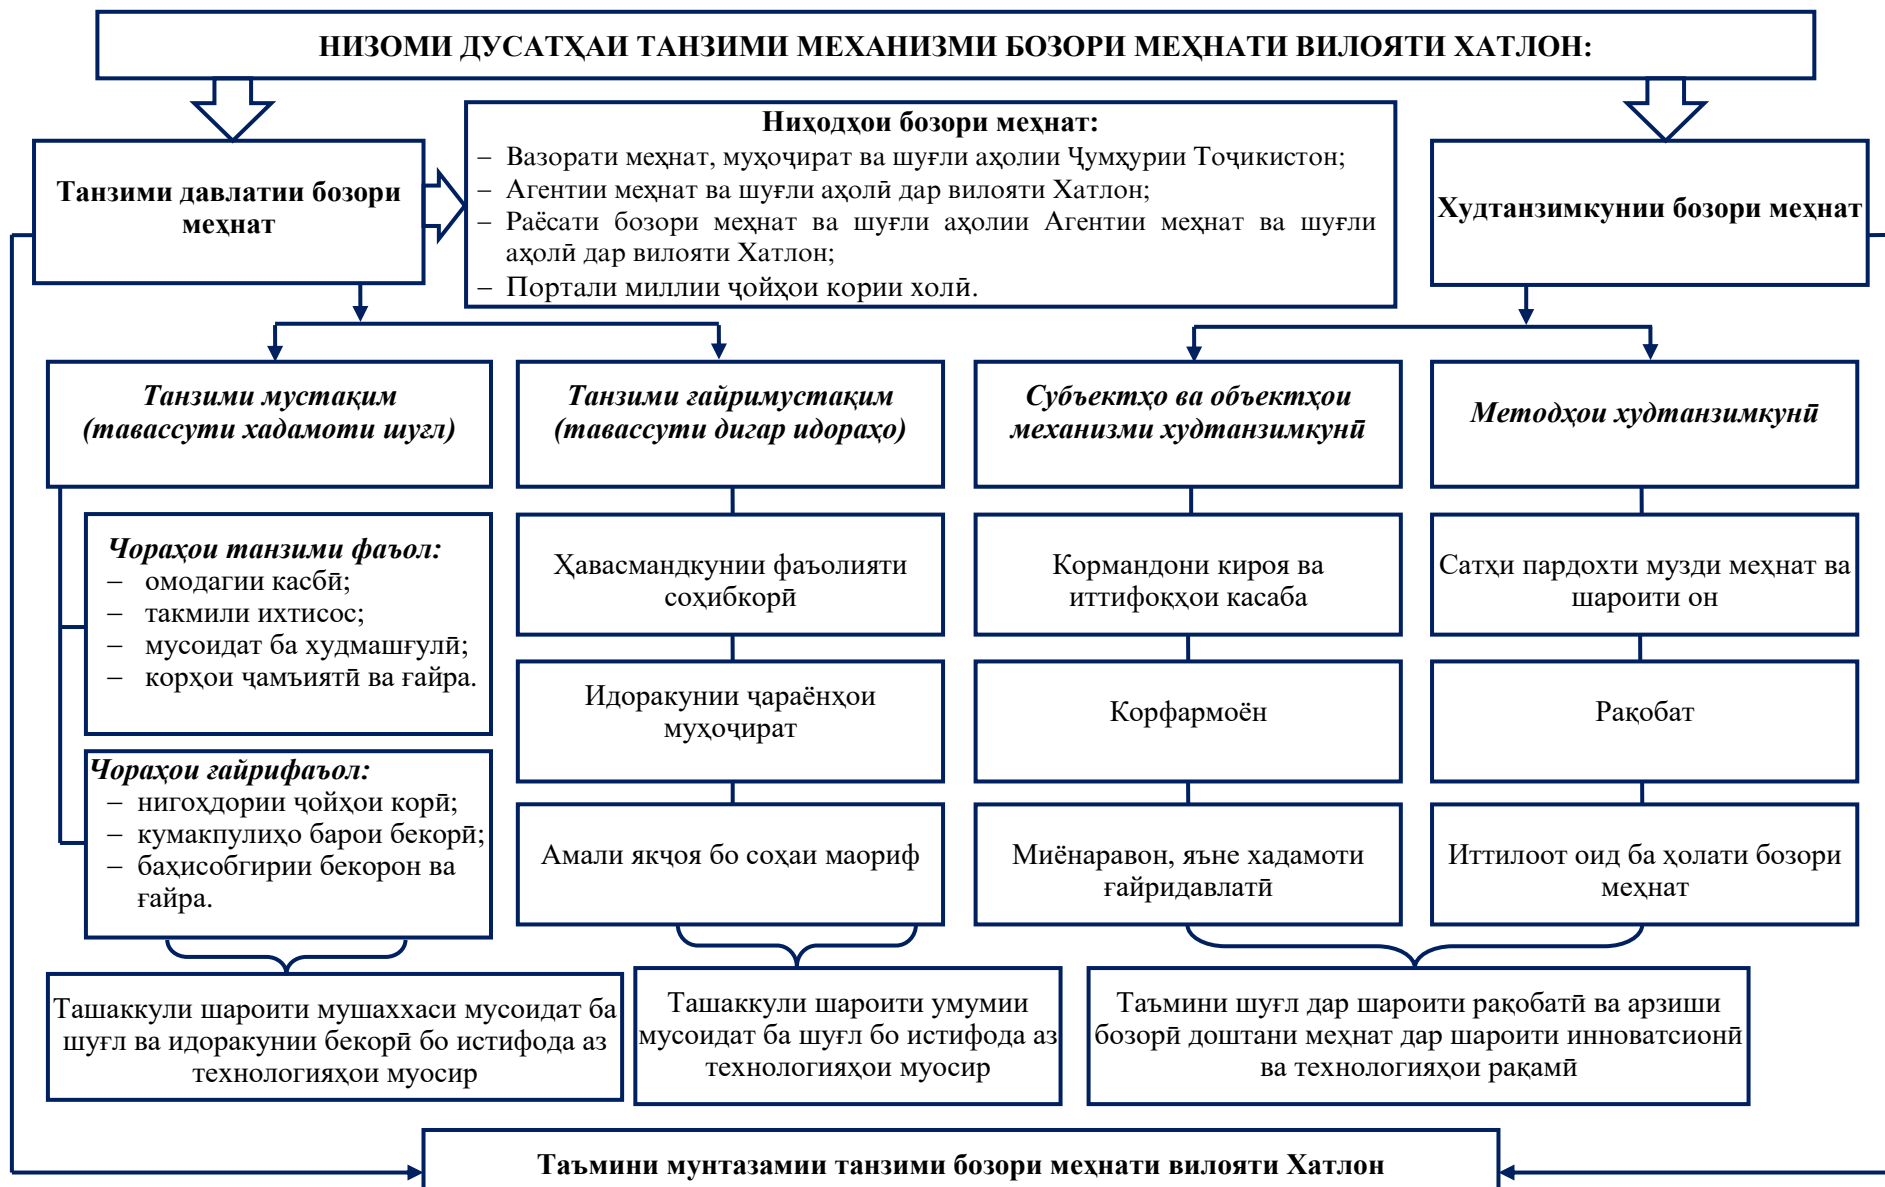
НИЗОМИ ДУСАТҲАИ ТАНЗИМИ МЕХАНИЗМИ БОЗОРИ МЕҲНАТИ ВИЛОЯТИ ХАТЛОН:

Танзими давлатии бозори меҳнат

Ниҳодҳои бозори меҳнат:
– Вазорати меҳнат, муҳоҷират ва шуғли аҳолии Ҷумҳурии Тоҷикистон;
– Агентии меҳнат ва шуғли аҳолӣ дар вилояти Хатлон;
– Раёсати бозори меҳнат ва шуғли аҳолии Агентии меҳнат ва шуғли аҳолӣ дар вилояти Хатлон;
– Портали миллии ҷойҳои кории холӣ.

Худтанзимкунии бозори меҳнат

Танзими мустақим (тавассути хадамоти шуғл)

Танзими ғайримустақим (тавассути дигар идораҳо)

Субъектҳо ва объектҳои механизми худтанзимкунӣ

Методҳои худтанзимкунӣ

Ҷораҳои танзими фаъол:
– омодагии касбӣ;
– такмили ихтисос;
– мусоидат ба худмашғулӣ;
– корҳои ҷамъиятӣ ва ғайра.

Ҷораҳои ғайрифаъол:
– нигоҳдории ҷойҳои корӣ;
– кумакпулиҳо барои бекорӣ;
– баҳисобгирии бекорон ва ғайра.

Ҳавасмандкунии фаъолияти соҳибкорӣ

Идоракунии ҷараёнҳои муҳоҷират

Амали якҷоя бо соҳаи маориф

Кормандони кироя ва иттифоқҳои касаба

Корфармоён

Миёнаравон, яъне хадамоти ғайридавлатӣ

Сатҳи пардохти музди меҳнат ва шароити он

Рақобат

Иттилоот оид ба ҳолати бозори меҳнат

Ташаккули шароити мушаххаси мусоидат ба шуғл ва идоракунии бекорӣ бо истифода аз технологияҳои муосир

Ташаккули шароити умумии мусоидат ба шуғл бо истифода аз технологияҳои муосир

Таъмини шуғл дар шароити рақобатӣ ва арзиши бозорӣ доштани меҳнат дар шароити инноватсионӣ ва технологияҳои рақамӣ

Таъмини мунтазами танзими бозори меҳнати вилояти Хатлон